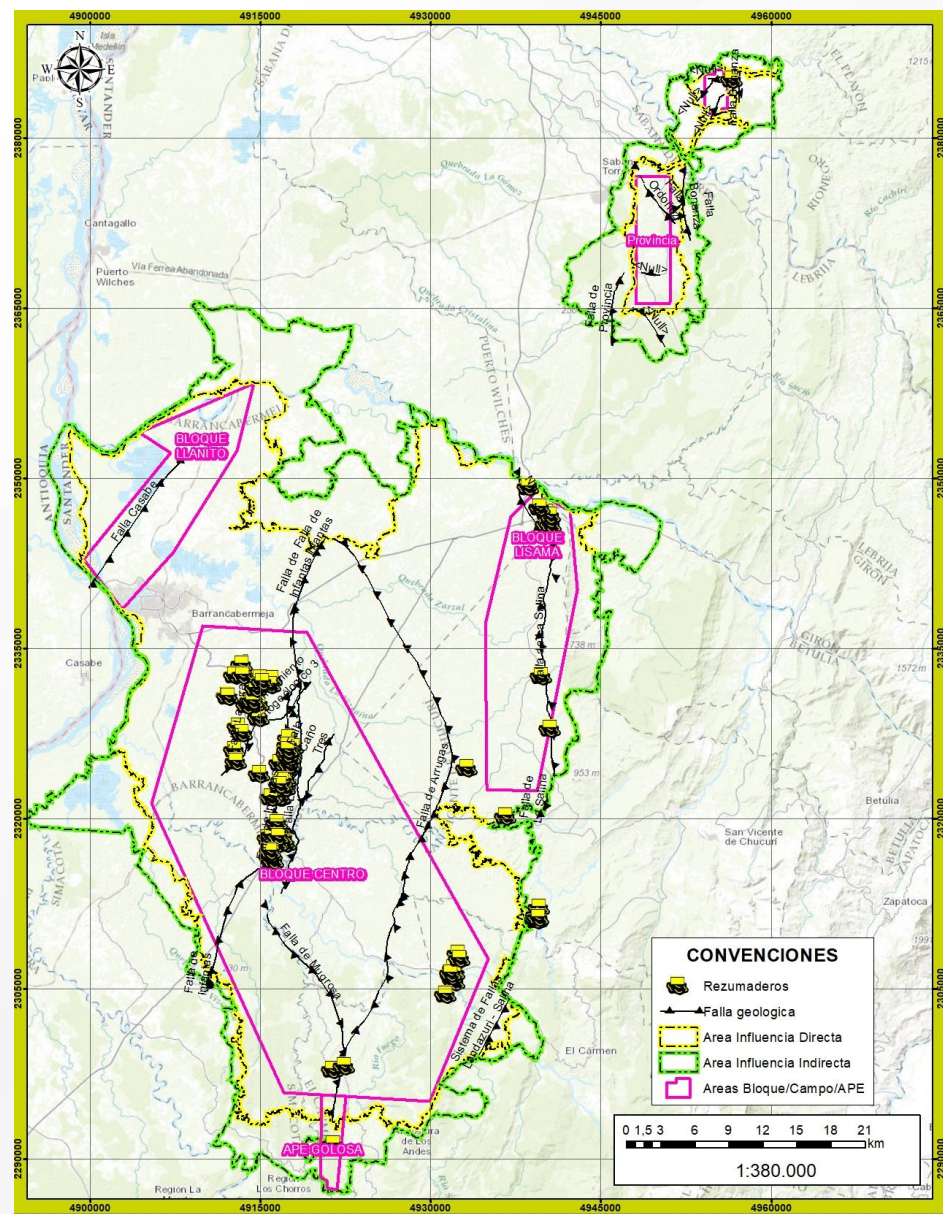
4900000 4915000 4930000 4945000 4960000

N
W E
S

Isla Medellin
SANTANDER
SABANA DE
EL PEÑON
1215
2380000
Sabana de Torres
Quebrada La Gómez
Falla Bonanza
Falla Los Colorados
Falla Bonanza
<Null>
RIONEGRO
Río Cachiri
Cantagallo
Provincia
<Null>
Puerto Wilches
Vía Ferrea Abandonada
LEBRIJA
2365000
Falla de Provincia
<Null>
Quebrada Cristalina
PUERTO WILCHES
Río Sucio
ARRANCABERMEJA
ANTIOQUIA
SANTANDER
BLOQUE LLANITO
2350000
Falla Casabe
BLOQUE LISAMA
Falla de Infantas Payoas
Falla de Falla de Infantas Lisama
LEBRIJA
GIRÓN
Quebrada Zarzal
Barrancabermeja
Falla de la Salina
738 m
GIRÓN
BETULIA
2335000
Casabe
1572 m
Falla Caño Tres
Falla de Arrugas
953 m
Falla de Salina
Betulia
BARRANCABERMEJA
2320000
San Vicente de Chucurí
SIMACOTA
BLOQUE CENTRO
Zapatoca
Falla de Infantas
Falla de Mugrosa
Sistema de Fallas Lisama-Bucaramanga-Suárez - Salina
2305000
El Carmen
SIMACOTA
Río Fuego
Región de Los Andes
APE GOLOSA
2290000
Región La
Región Los Chorros

CONVENCIONES
Rezumaderos
Falla geologica
Area Influencia Directa
Area Influencia Indirecta
Areas Bloque/Campo/APE

0 1,5 3 6 9 12 15 18 21 km
1:380.000